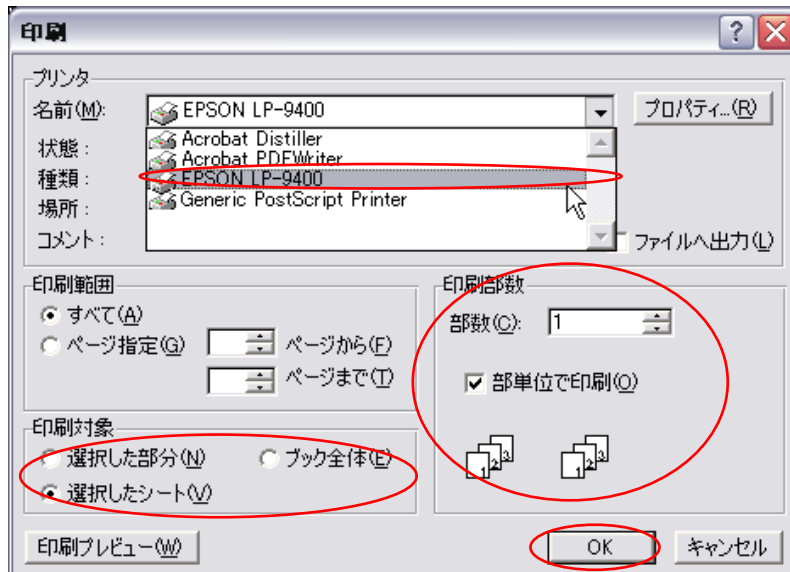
印刷

プリンタ
名前(M): EPSON LP-9400
プロパティ...(R)
状態:
種類:
場所:
コメント:
Acrobat Distiller
Acrobat PDFWriter
EPSON LP-9400
Generic PostScript Printer
ファイルへ出力(L)

印刷範囲
すべて(A)
ページ指定(G)
ページから(F)
ページまで(T)

印刷部数
部数(C): 1
部単位で印刷(O)
1 2 3
1 2 3

印刷対象
選択した部分(N)
ブック全体(E)
選択したシート(V)

印刷プレビュー(W)
OK
キャンセル